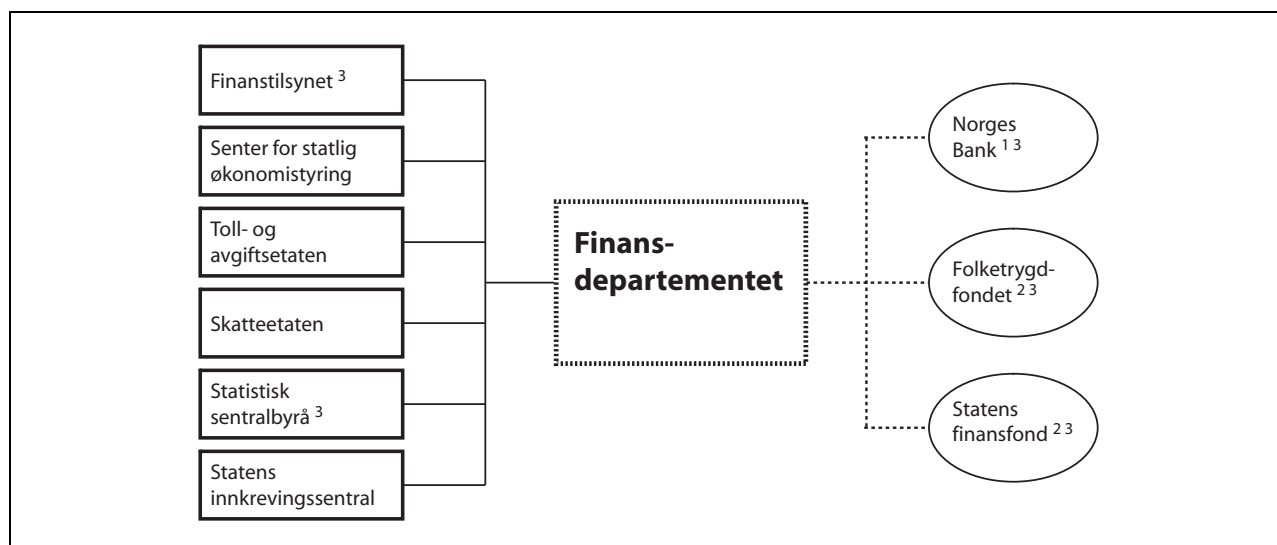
Finanstilsynet $^{3}$

Senter for statlig økonomistyring

Toll- og avgiftsetaten

Skatteetaten

Statistisk sentralbyrå $^{3}$

Statens innkrevingssentral

Finans-departementet

Norges Bank $^{1\,3}$

Folketrygd-fondet $^{2\,3}$

Statens finansfond $^{2\,3}$